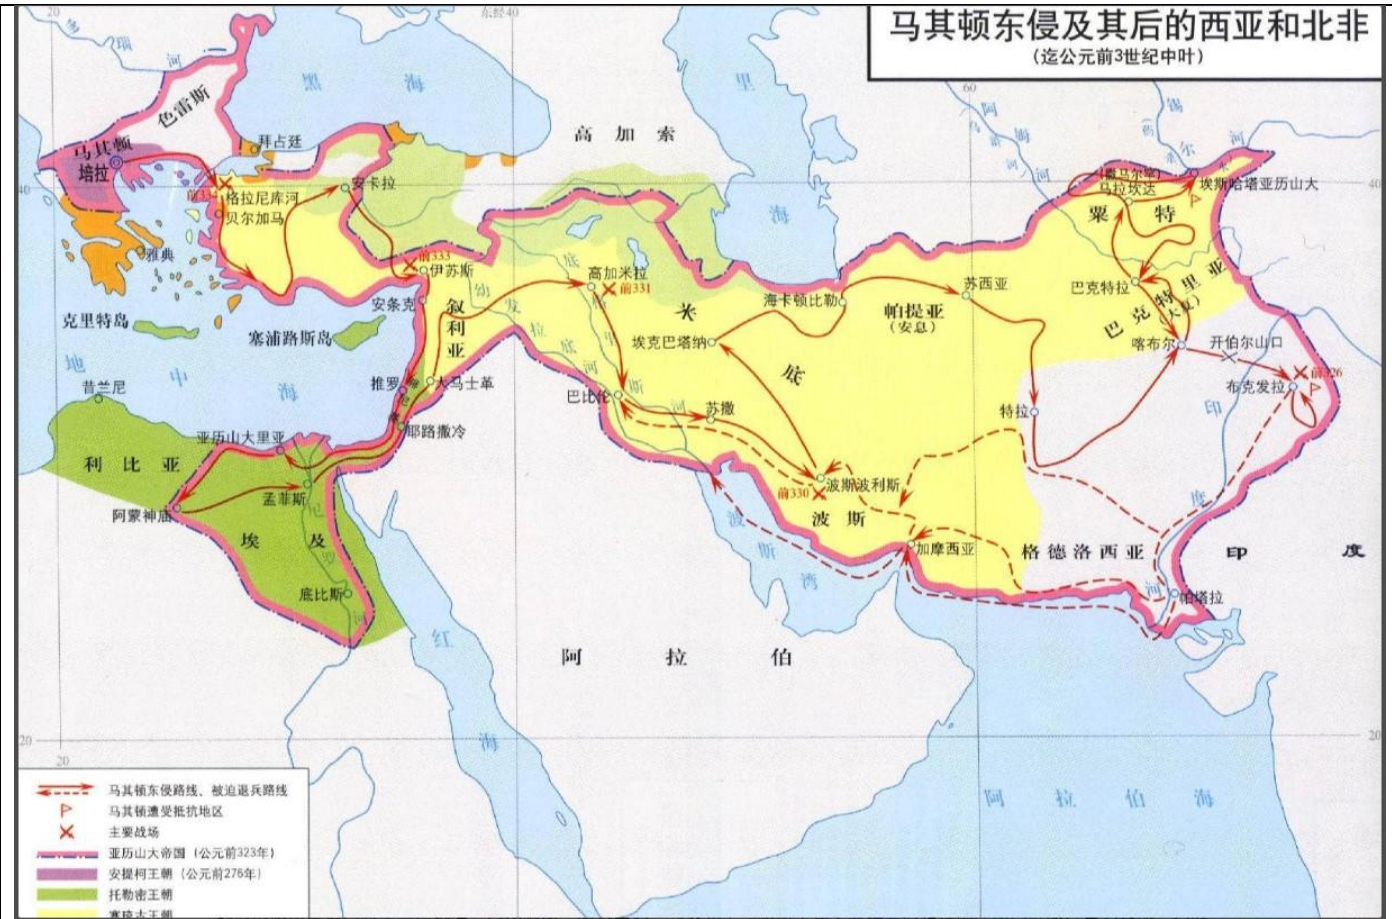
马其顿东侵及其后的西亚和北非
(迄公元前3世纪中叶)

东经40

多瑙河
黑海
里海
色雷斯
拜占廷
马其顿
培拉
前334
格拉尼库河
贝尔加马
安卡拉
雅典
克里特岛
高加索
前333
伊苏斯
安条克
叙利亚
塞浦路斯岛
地中海
昔兰尼
推罗
大马士革
耶路撒冷
亚历山大里亚
利比亚
孟菲斯
阿蒙神庙
埃及
尼罗河
底比斯
红海
幼发拉底河
底格里斯河
高加米拉
前331
米底
埃克巴塔纳
巴比伦
苏撒
海卡顿比勒
帕提亚
(安息)
苏西亚
波斯波利斯
前330
波斯
波斯湾
加摩西亚
格德洛西亚
特拉
阿拉伯
阿拉伯海
印度
印度河
帕塔拉
布克发拉
前326
开伯尔山口
喀布尔
巴克特里亚
(大夏)
巴克特拉
粟特
马拉坎达
(撒马尔罕)
埃斯哈塔亚历山大
阿姆河
锡尔河
60
40
20

马其顿东侵路线、被追退兵路线
马其顿遭受抵抗地区
主要战场
亚历山大帝国(公元前323年)
安提柯王朝(公元前276年)
托勒密王朝
塞琉古王朝